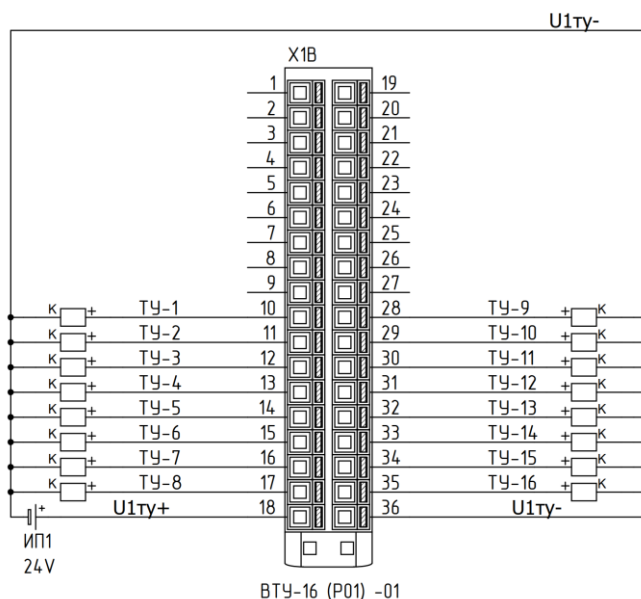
U1ту-

X1B

1
2
3
4
5
6
7
8
9
10
11
12
13
14
15
16
17
18

19
20
21
22
23
24
25
26
27
28
29
30
31
32
33
34
35
36

K + ТУ-1
K + ТУ-2
K + ТУ-3
K + ТУ-4
K + ТУ-5
K + ТУ-6
K + ТУ-7
K + ТУ-8

ТУ-9 + K
ТУ-10 + K
ТУ-11 + K
ТУ-12 + K
ТУ-13 + K
ТУ-14 + K
ТУ-15 + K
ТУ-16 + K

+ U1ту+

U1ту-

ИП1
24V

ВТУ-16 (Р01) -01